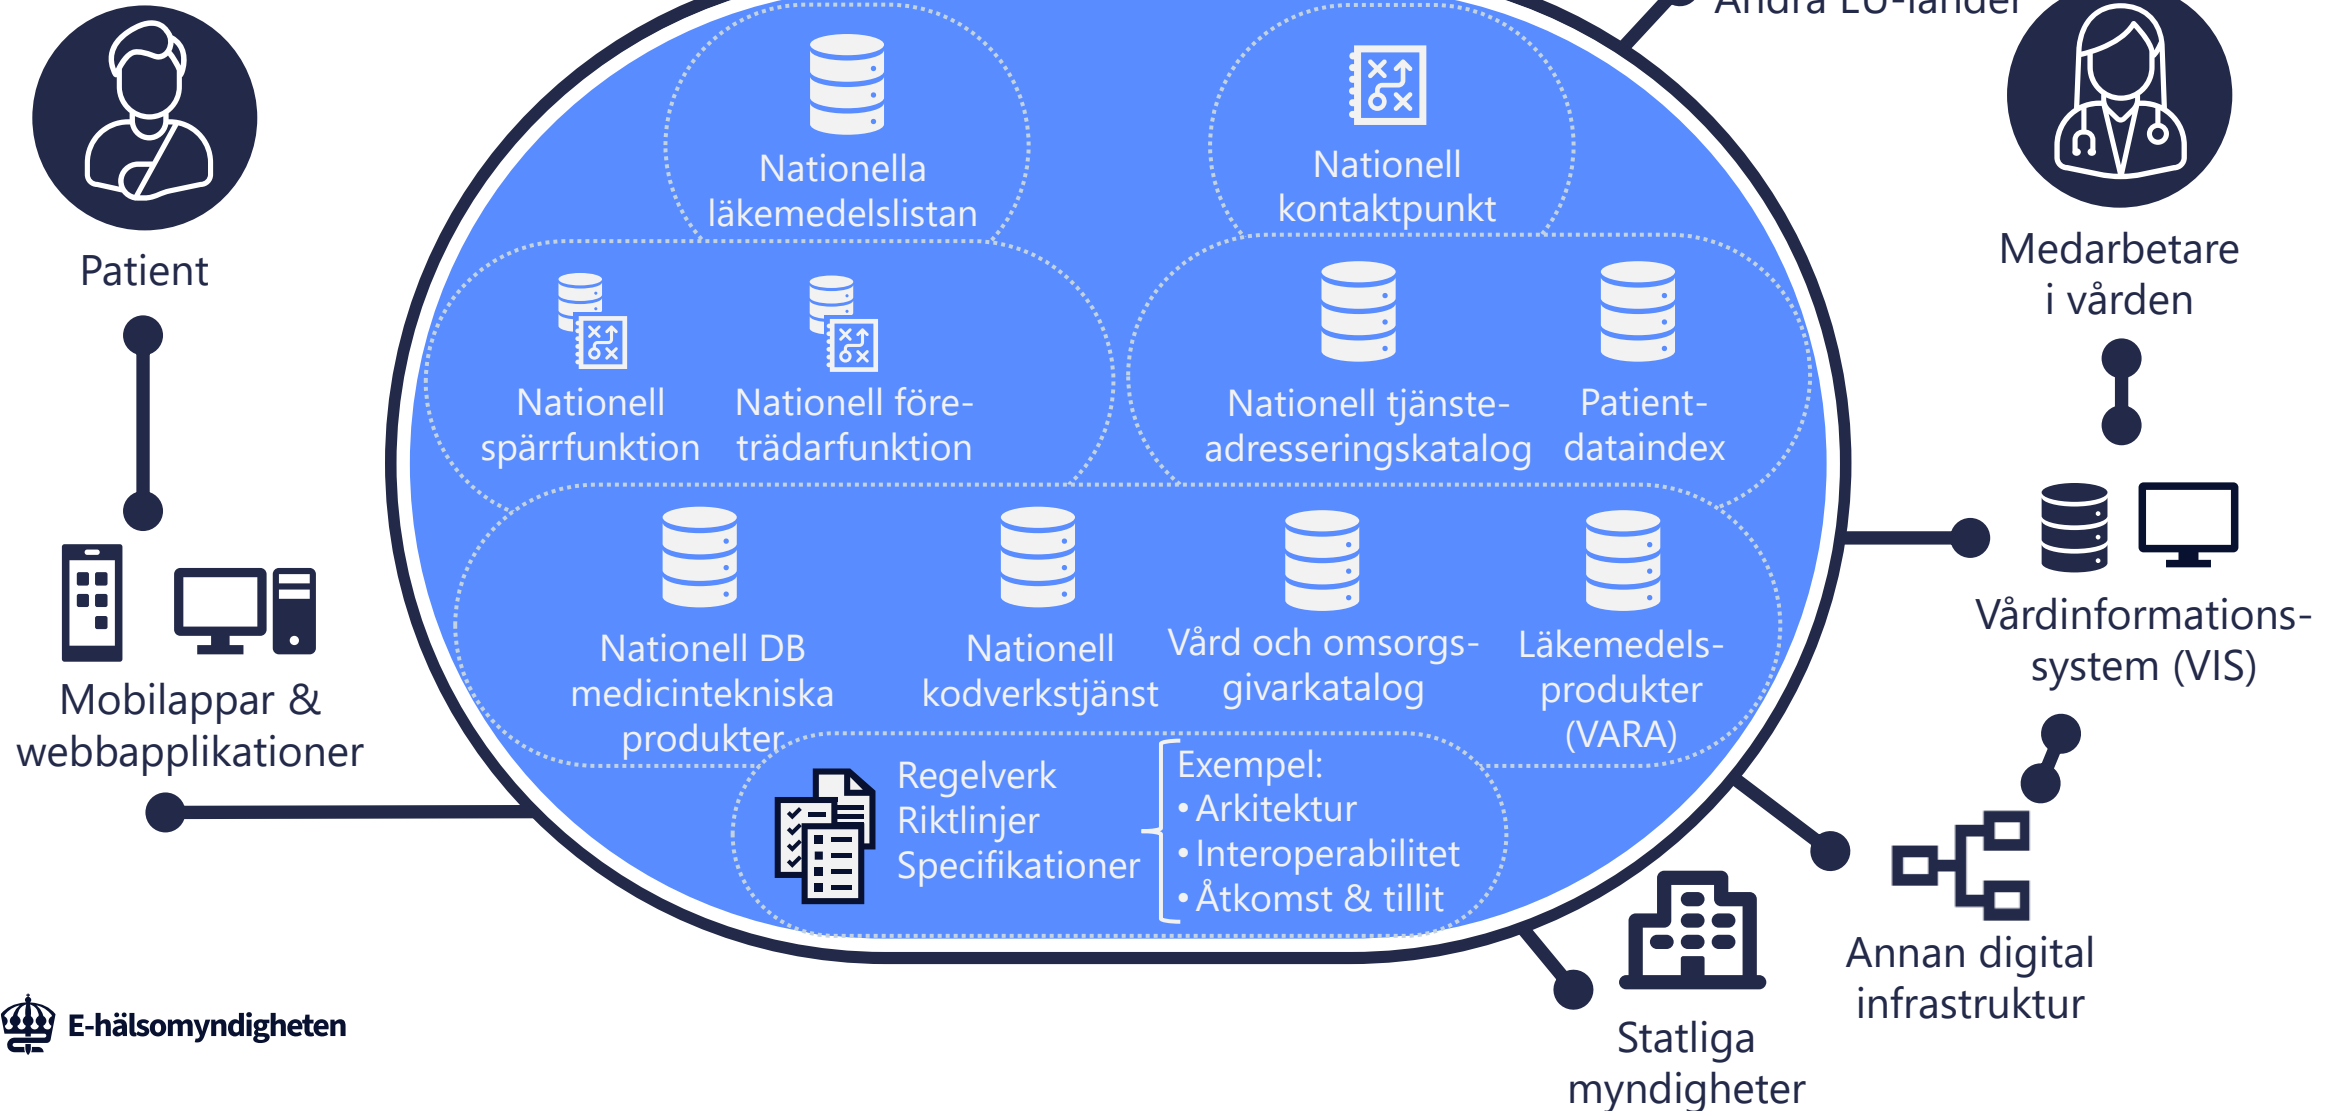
Andra EU-länder

Patient

Nationella läkemedelslistan

Nationell kontaktpunkt

Medarbetare i vården

Nationell spärrfunktion

Nationell företrädarfunktion

Nationell tjänsteadresseringskatalog

Patientdataindex

Vårdinformationssystem (VIS)

Mobilappar & webbapplikationer

Nationell DB medicintekniska produkter

Nationell kodverkstjänst

Vård och omsorgsgivarkatalog

Läkemedelsprodukter (VARA)

Regelverk
Riktlinjer
Specifikationer

Exempel:
• Arkitektur
• Interoperabilitet
• Åtkomst & tillit

Annan digital infrastruktur

Statliga myndigheter

E-hälsomyndigheten